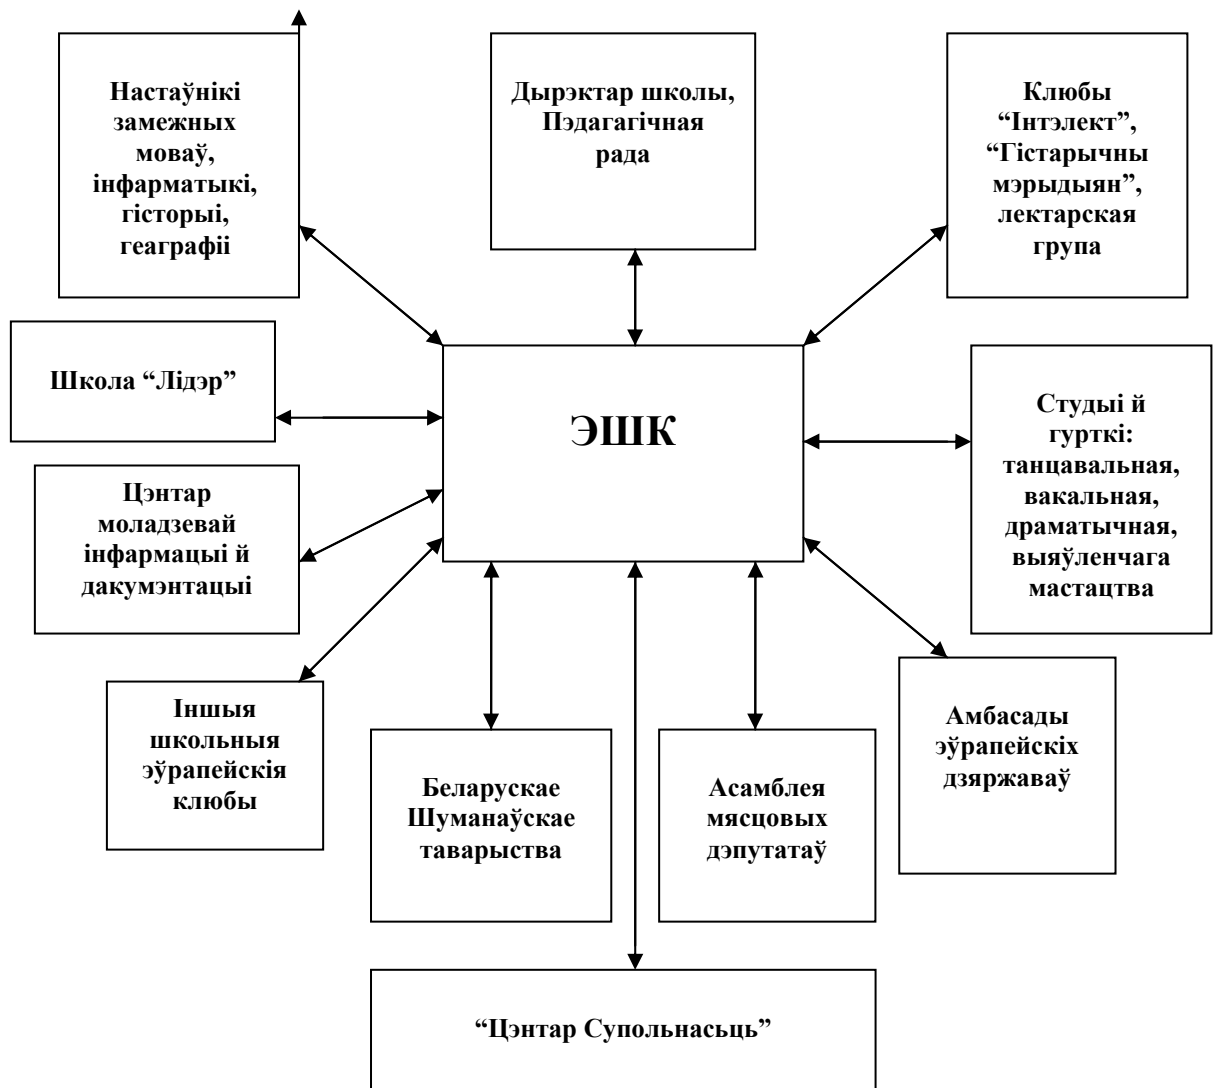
Настаўнікі замежных моваў, інфарматыкі, гісторыі, геаграфіі

Дырэктар школы, Пэдагагічная рада

Клюбы “Інтэлект”, “Гістарычны мэрыдыян”, лектарская група

Школа “Лідэр”

ЭШК

Студыі й гурткі: танцавальная, вакальная, драматычная, выяўленчага мастацтва

Цэнтар моладзевай інфармацыі й дакумэнтацыі

Іншыя школьныя эўрапейскія клюбы

Беларускае Шуманаўскае таварыства

Асамблея мясцовых дэпутатаў

Амбасады эўрапейскіх дзяржаваў

“Цэнтар Супольнасьць”